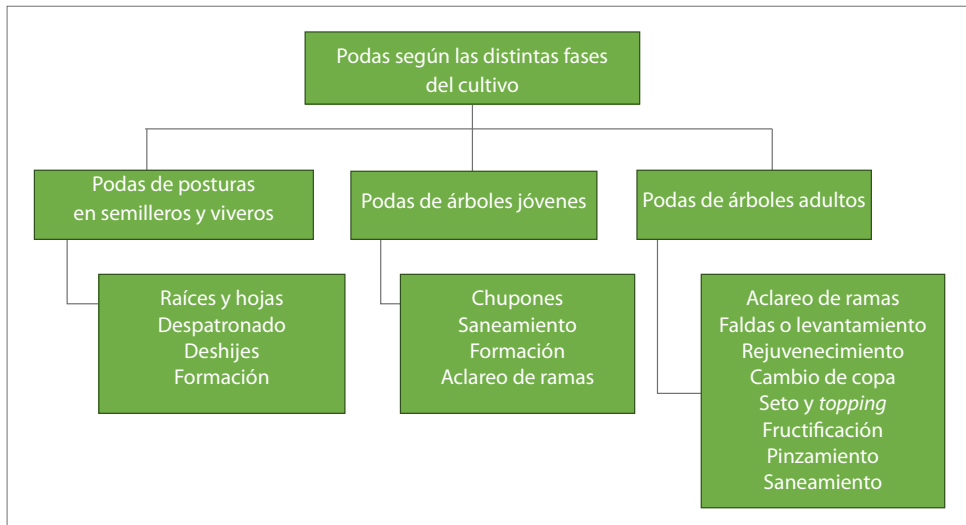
Podas según las distintas fases del cultivo

Podas de posturas en semilleros y viveros

Raíces y hojas
Despatronado
Deshijes
Formación

Podas de árboles jóvenes

Chupones
Saneamiento
Formación
Aclareo de ramas

Podas de árboles adultos

Aclareo de ramas
Faldas o levantamiento
Rejuvenecimiento
Cambio de copa
Seto y *topping*
Fructificación
Pinzamiento
Saneamiento